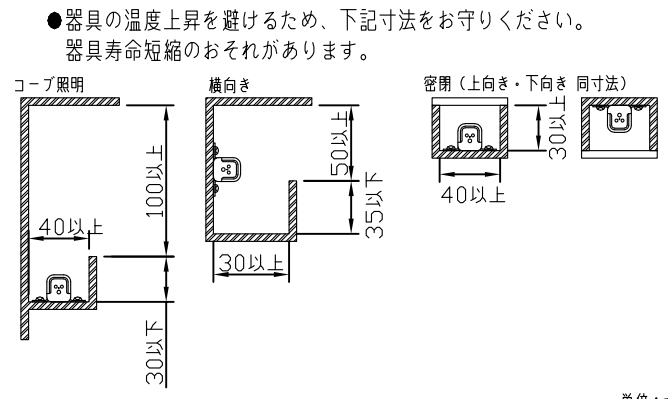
●器具の温度上昇を避けるため、下記寸法をお守りください。
器具寿命短縮のおそれがあります。

コーブ照明

100以上

40以上

30以下

横向き

50以上

35以下

30以上

密閉（上向き・下向き 同寸法）

30以上

40以上

単位：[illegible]